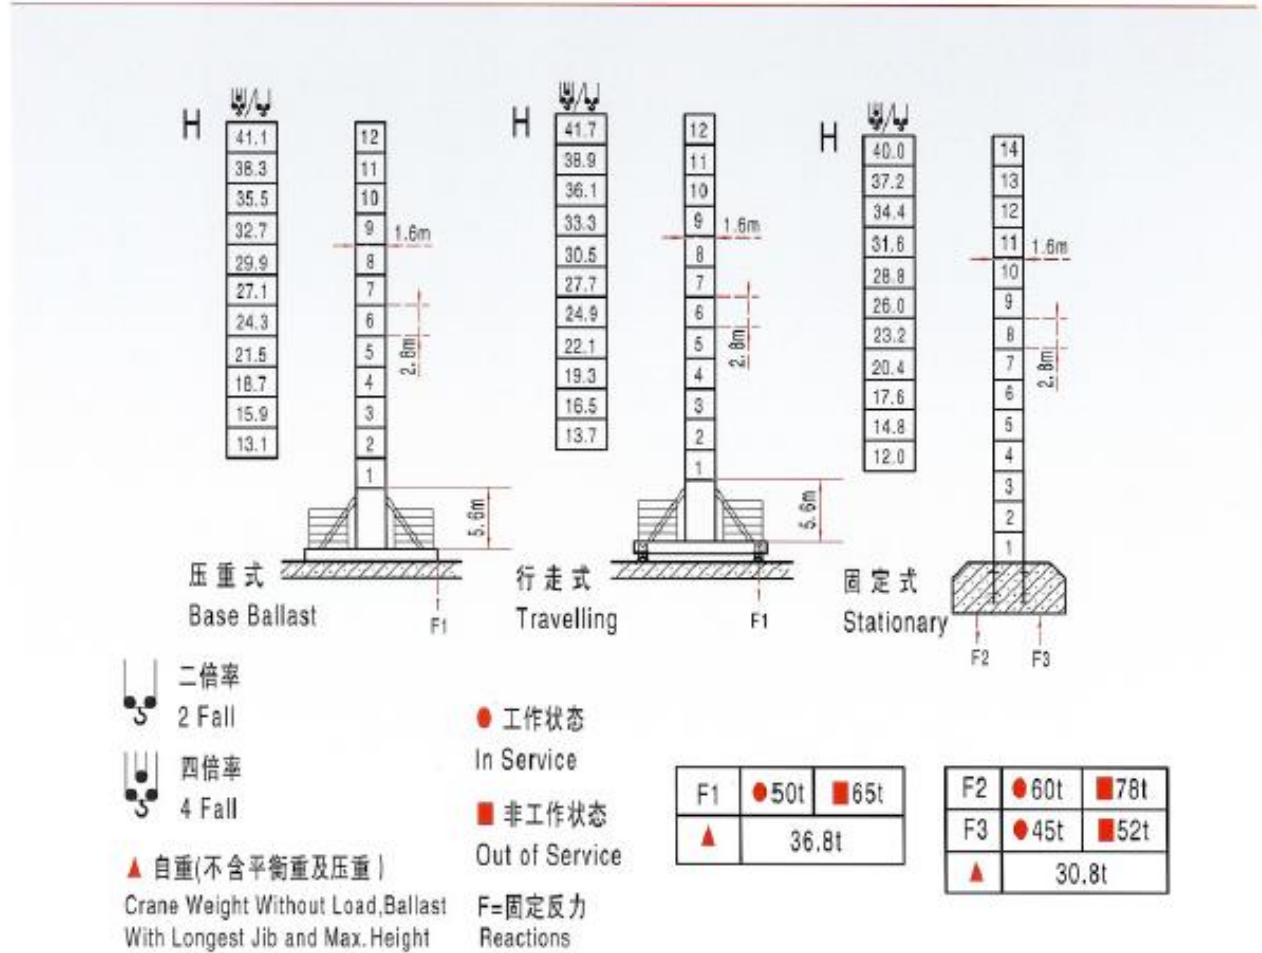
H

| 41.1 |
|---|
| 38.3 |
| 35.5 |
| 32.7 |
| 29.9 |
| 27.1 |
| 24.3 |
| 21.5 |
| 18.7 |
| 15.9 |
| 13.1 |

12
11
10
9
8
7
6
5
4
3
2
1

1.6m
2.8m
5.6m

压重式
Base Ballast
F1

H

| 41.7 |
|---|
| 38.9 |
| 36.1 |
| 33.3 |
| 30.5 |
| 27.7 |
| 24.9 |
| 22.1 |
| 19.3 |
| 16.5 |
| 13.7 |

12
11
10
9
8
7
6
5
4
3
2
1

1.6m
2.8m
5.6m

行走式
Travelling
F1

H

| 40.0 |
|---|
| 37.2 |
| 34.4 |
| 31.6 |
| 28.8 |
| 26.0 |
| 23.2 |
| 20.4 |
| 17.6 |
| 14.8 |
| 12.0 |

14
13
12
11
10
9
8
7
6
5
4
3
2
1

1.6m
2.8m

固定式
Stationary
F2
F3

二倍率
2 Fall

四倍率
4 Fall

▲ 自重(不含平衡重及压重)
Crane Weight Without Load,Ballast With Longest Jib and Max.Height

● 工作状态
In Service

■ 非工作状态
Out of Service

F=固定反力
Reactions

| F1 | ●50t | ■65t |
|---|---|---|
| ▲ | 36.8t | |

| F2 | ●60t | ■78t |
|---|---|---|
| F3 | ●45t | ■52t |
| ▲ | 30.8t | |